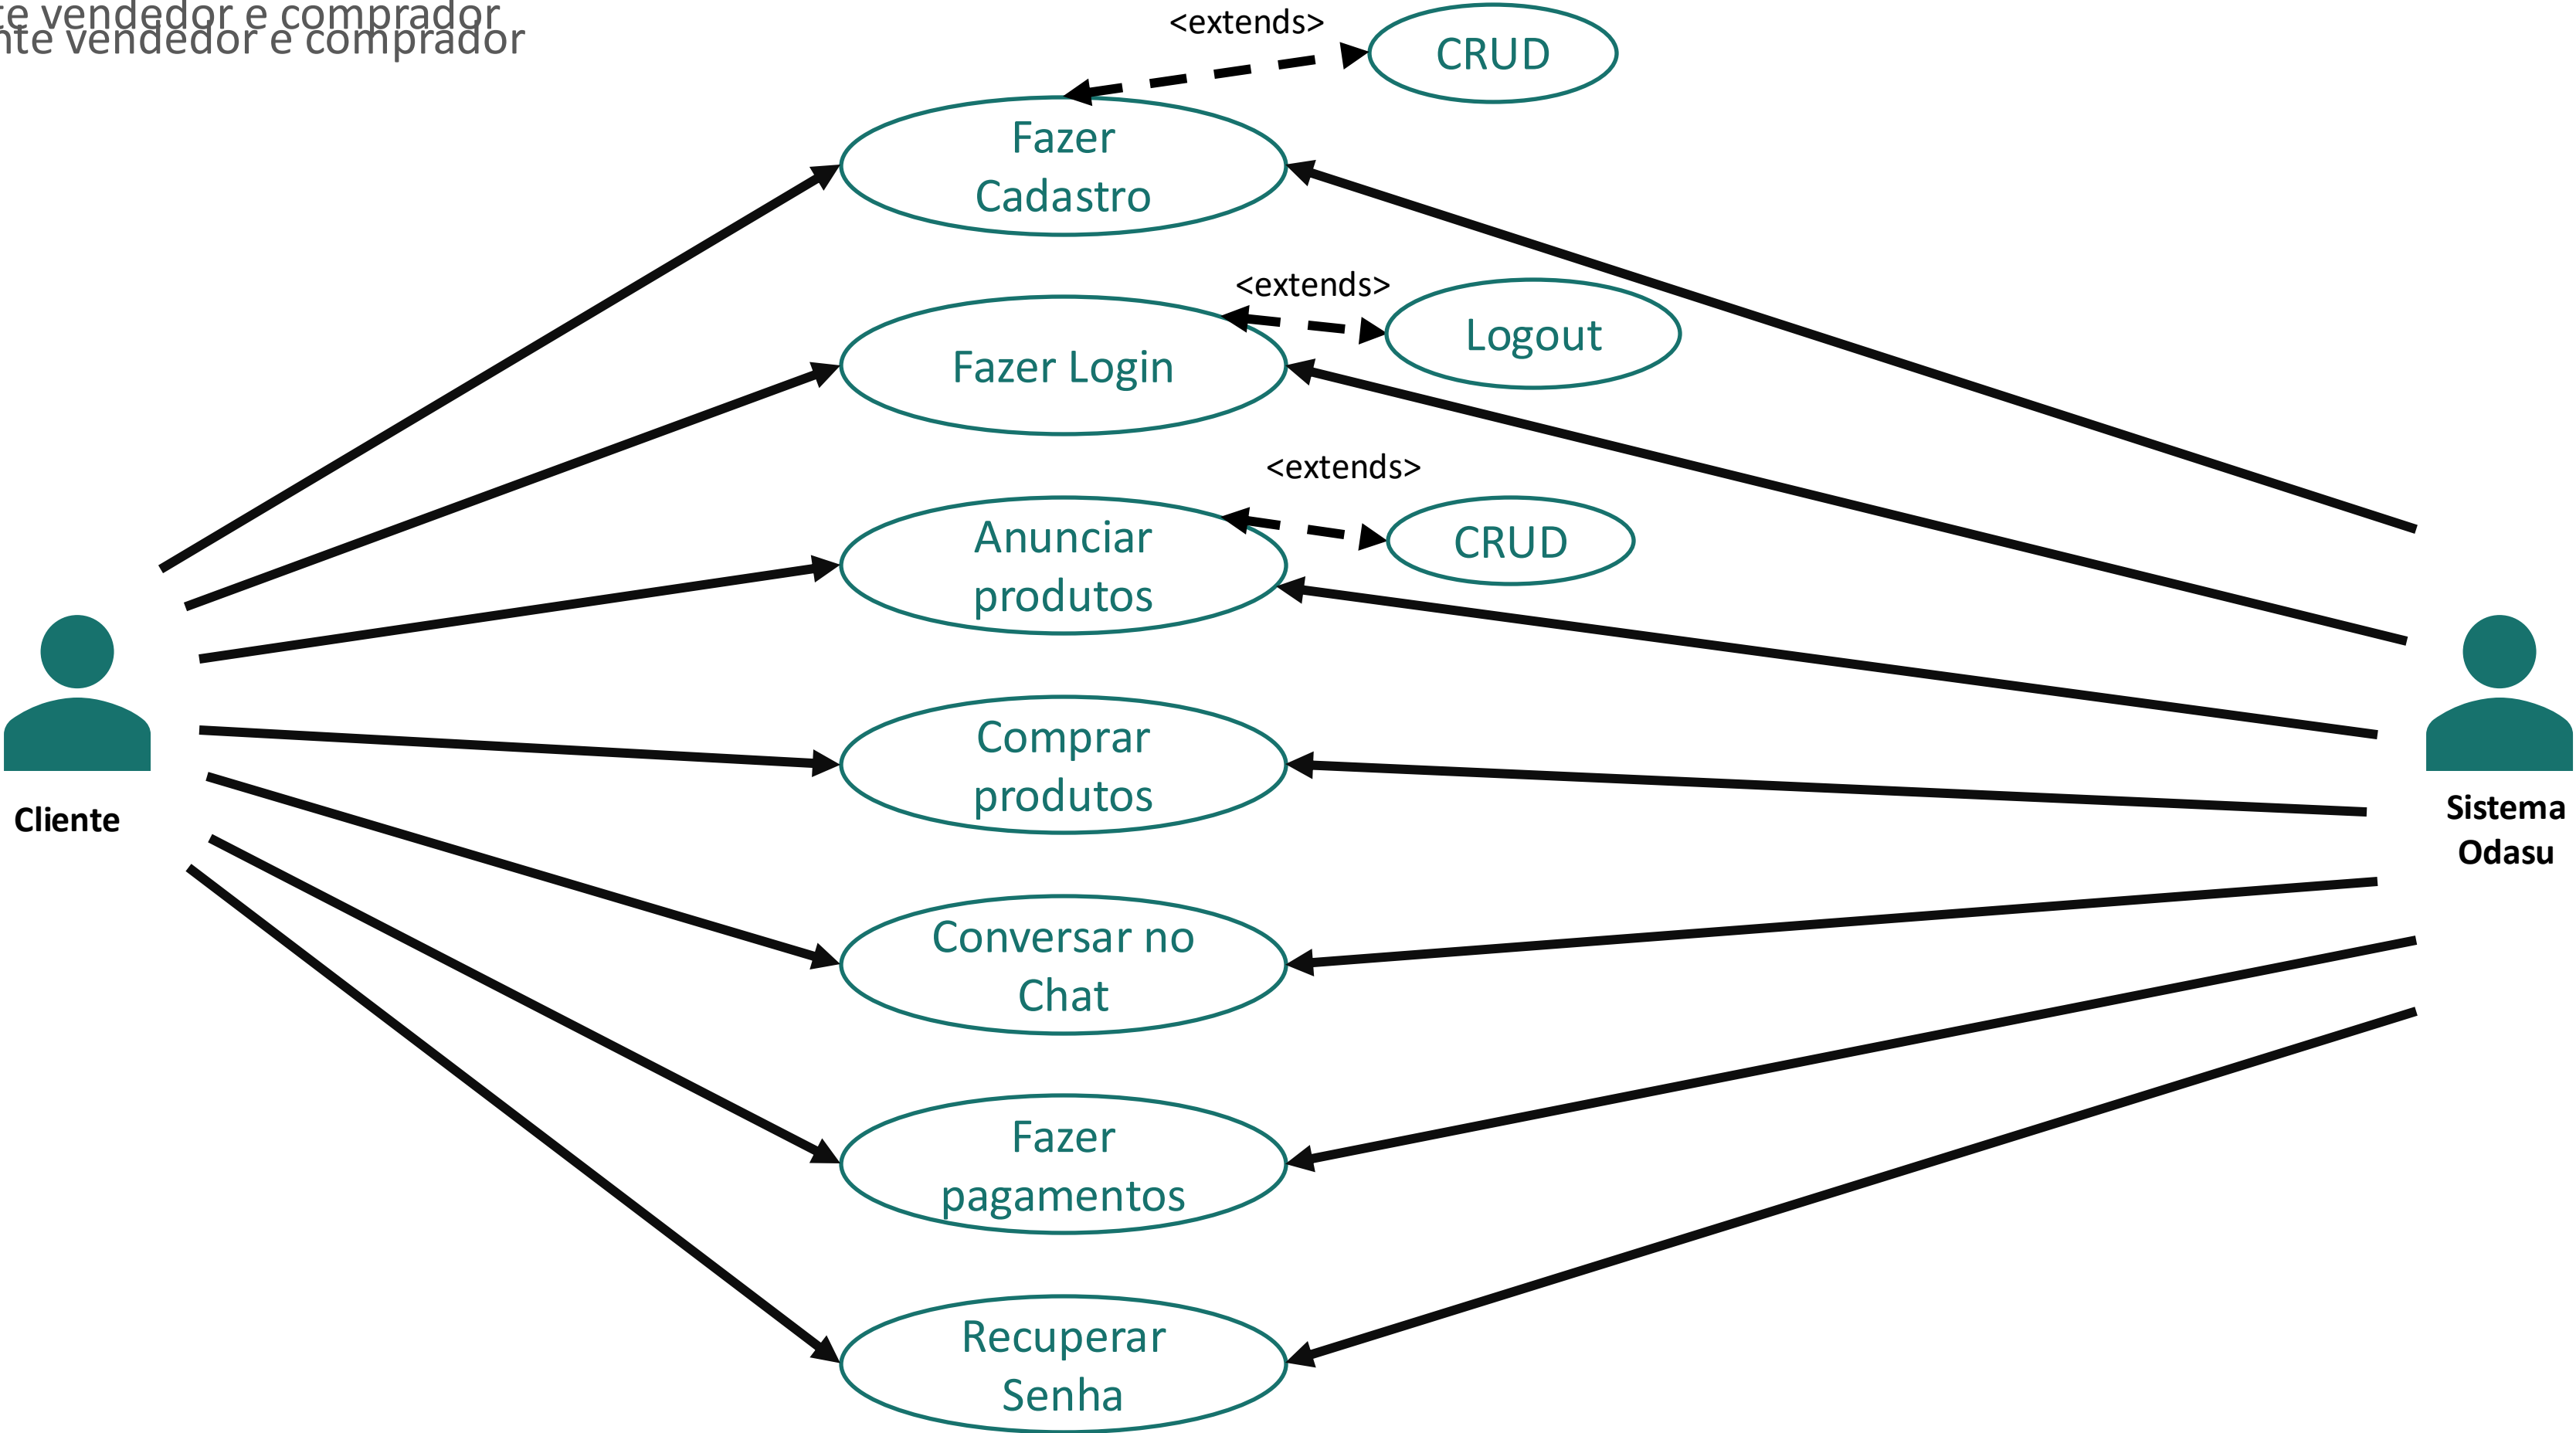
te vendedor e comprador
nte vendedor e comprador

<extends>
CRUD
Fazer Cadastro
<extends>
Logout
Fazer Login
<extends>
CRUD
Anunciar produtos
Comprar produtos
Conversar no Chat
Fazer pagamentos
Recuperar Senha

Cliente

Sistema Odasu